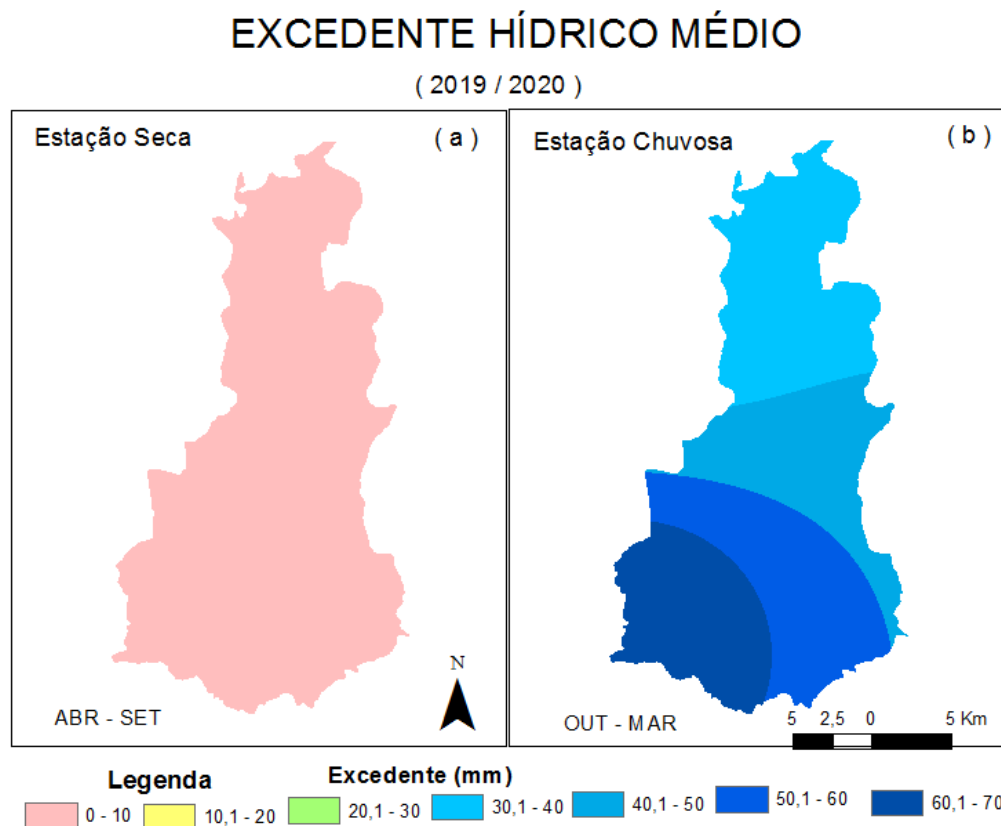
EXCEDENTE HÍDRICO MÉDIO

( 2019 / 2020 )

Estação Seca

( a )

ABR - SET

N

Estação Chuvosa

( b )

OUT - MAR

5 2,5 0 5 Km

Legenda

Excedente (mm)

0 - 10
10,1 - 20
20,1 - 30
30,1 - 40
40,1 - 50
50,1 - 60
60,1 - 70